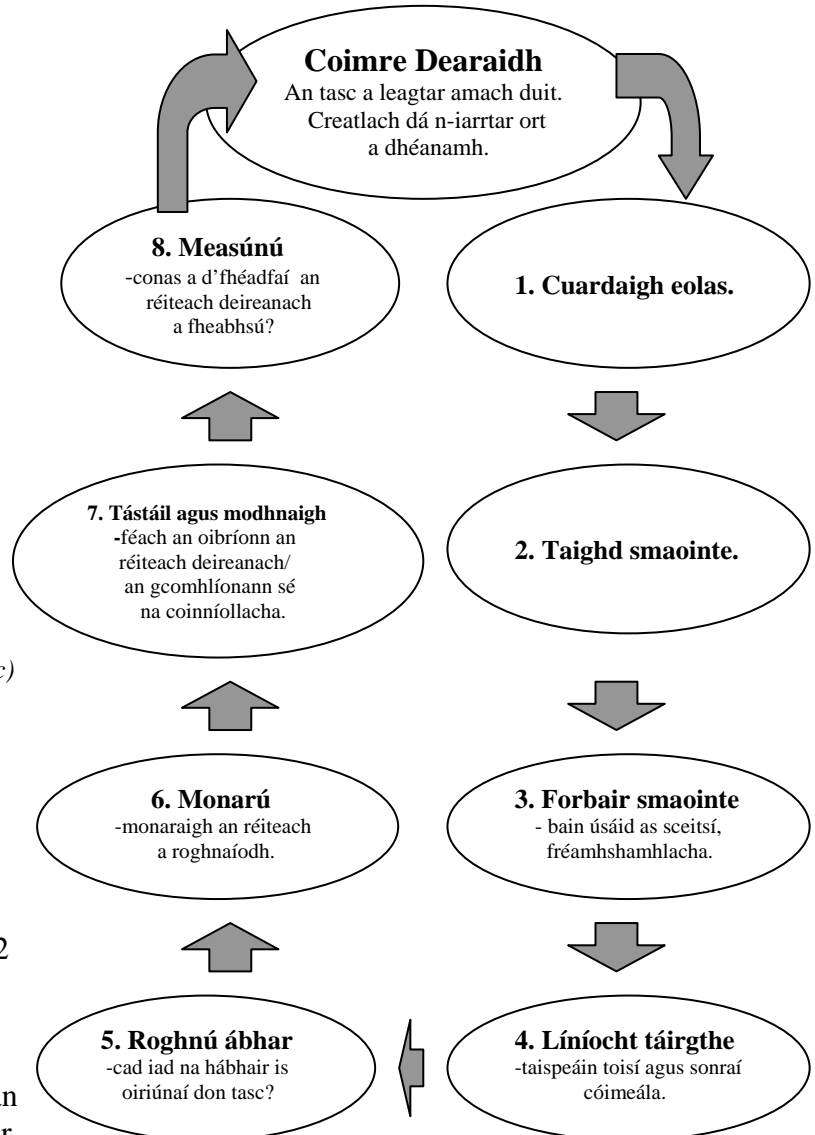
**Coimre Dearaidh**
An tasc a leagtar amach duit. Creatlach dá n-iarrtar ort a dhéanamh.

**1. Cuardaigh eolas.**

**2. Taighd smaointe.**

**3. Forbair smaointe**
- bain úsáid as sceitsí, fréamhshamhlacha.

**4. Líníocht táirgthe**
-taispeáin toisí agus sonraí cóimeála.

**5. Roghnú ábhar**
-cad iad na hábhair is oiriúnaí don tasc?

**6. Monarú**
-monaraigh an réiteach a roghnaíodh.

**7. Tástáil agus modhnaigh**
-féach an oibríonn an réiteach deireanach/ an gcomhlíonann sé na coinníollacha.

**8. Measúnú**
-conas a d'fhéadfaí an réiteach deireanach a fheabhsú?

c)

2

n
r